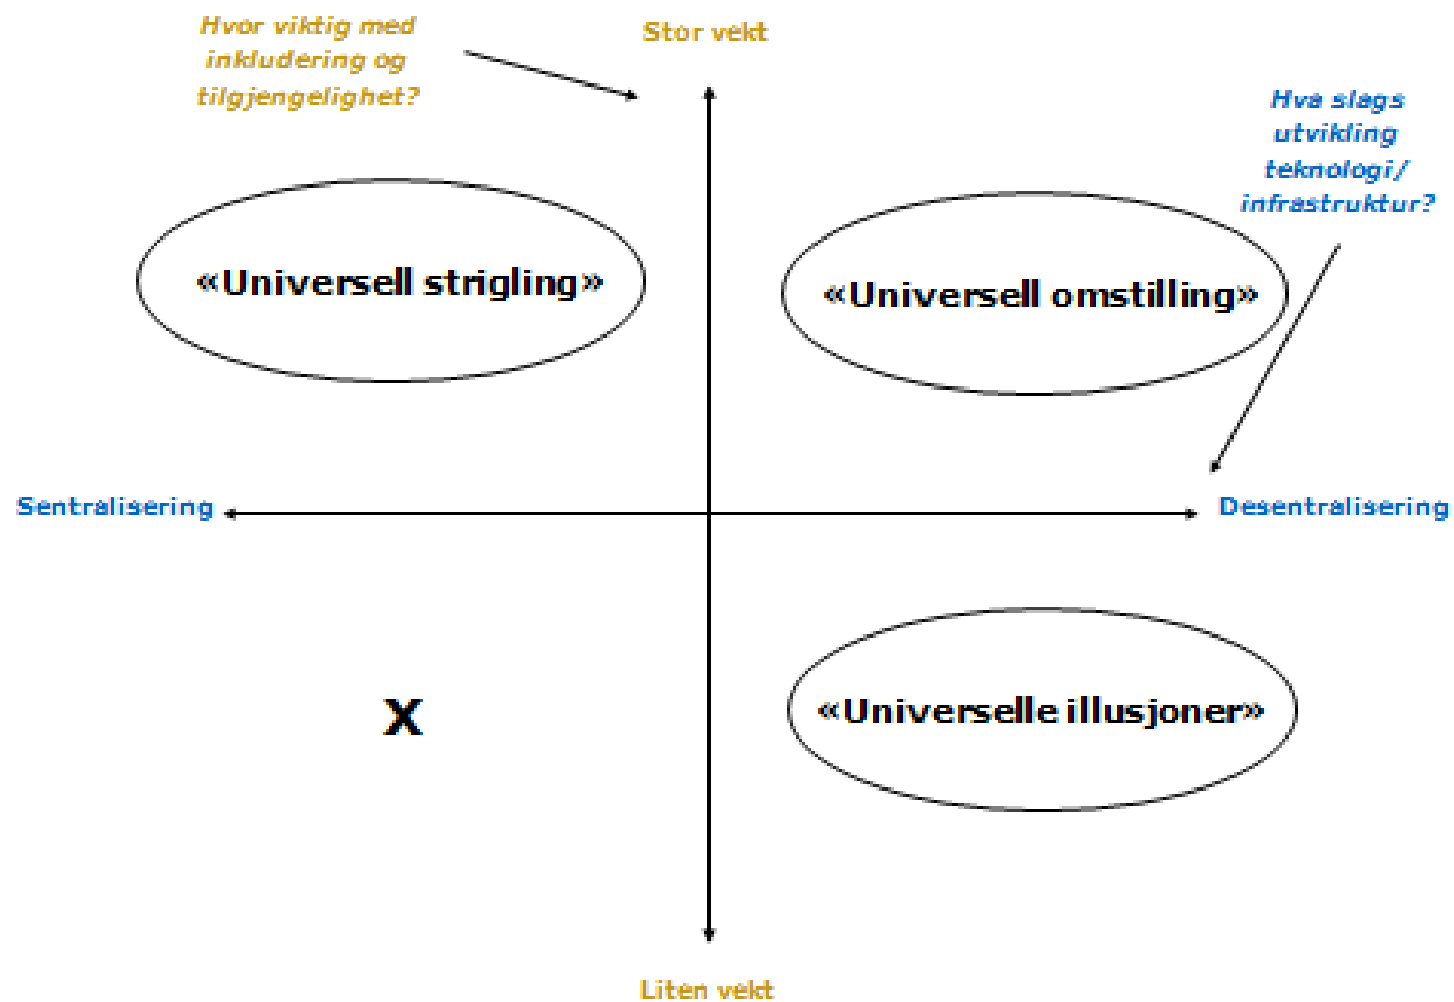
Hvor viktig med inkludering og tilgjengelighet?

Stor vekt

Hva slags utvikling teknologi/ infrastruktur?

«Universell strigling»

«Universell omstilling»

Sentralisering

Desentralisering

X

«Universelle illusjoner»

Liten vekt